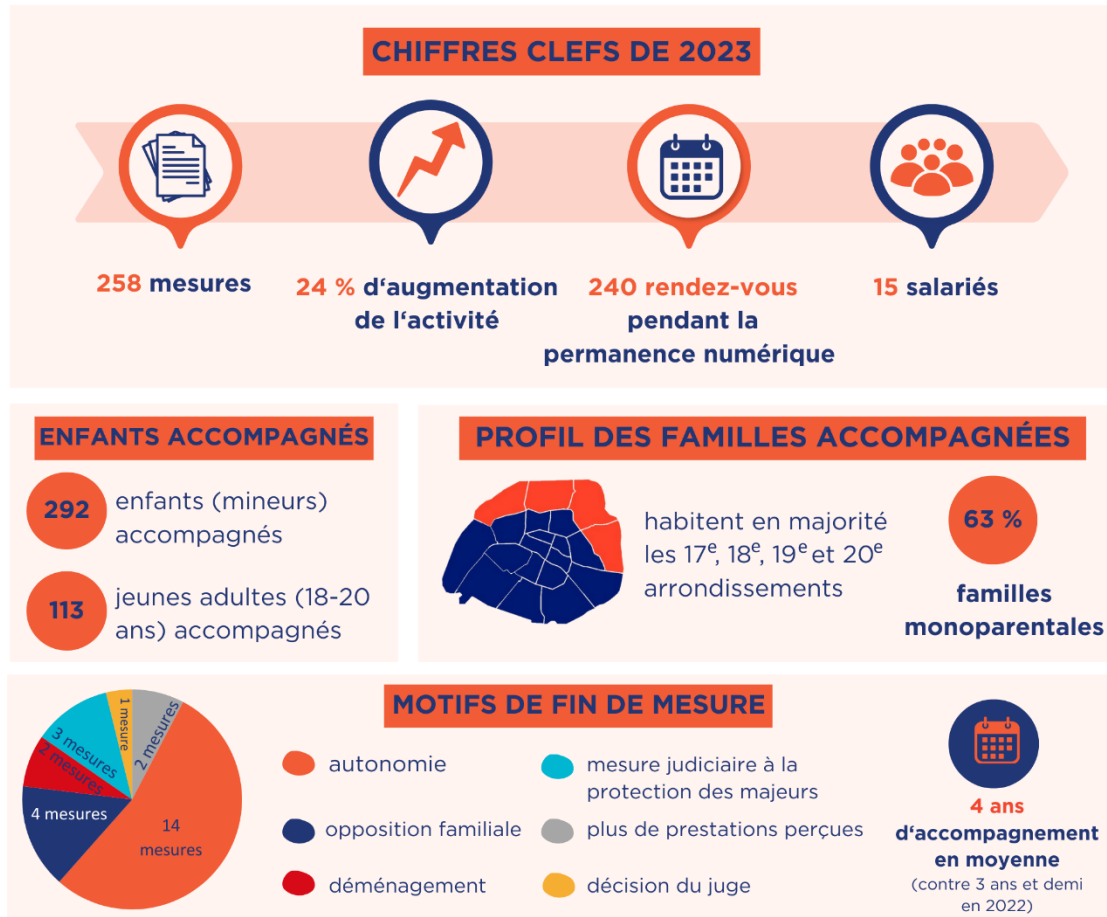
CHIFFRES CLEFS DE 2023

258 mesures

24 % d'augmentation de l'activité

240 rendez-vous pendant la permanence numérique

15 salariés

ENFANTS ACCOMPAGNÉS

292 enfants (mineurs) accompagnés

113 jeunes adultes (18-20 ans) accompagnés

PROFIL DES FAMILLES ACCOMPAGNÉES

habitent en majorité les 17$^{e}$, 18$^{e}$, 19$^{e}$ et 20$^{e}$ arrondissements

63 %

familles monoparentales

1 mesure
2 mesures
3 mesures
2 mesures
4 mesures
14 mesures

MOTIFS DE FIN DE MESURE

autonomie
opposition familiale
déménagement
mesure judiciaire à la protection des majeurs
plus de prestations perçues
décision du juge

4 ans d'accompagnement en moyenne
(contre 3 ans et demi en 2022)